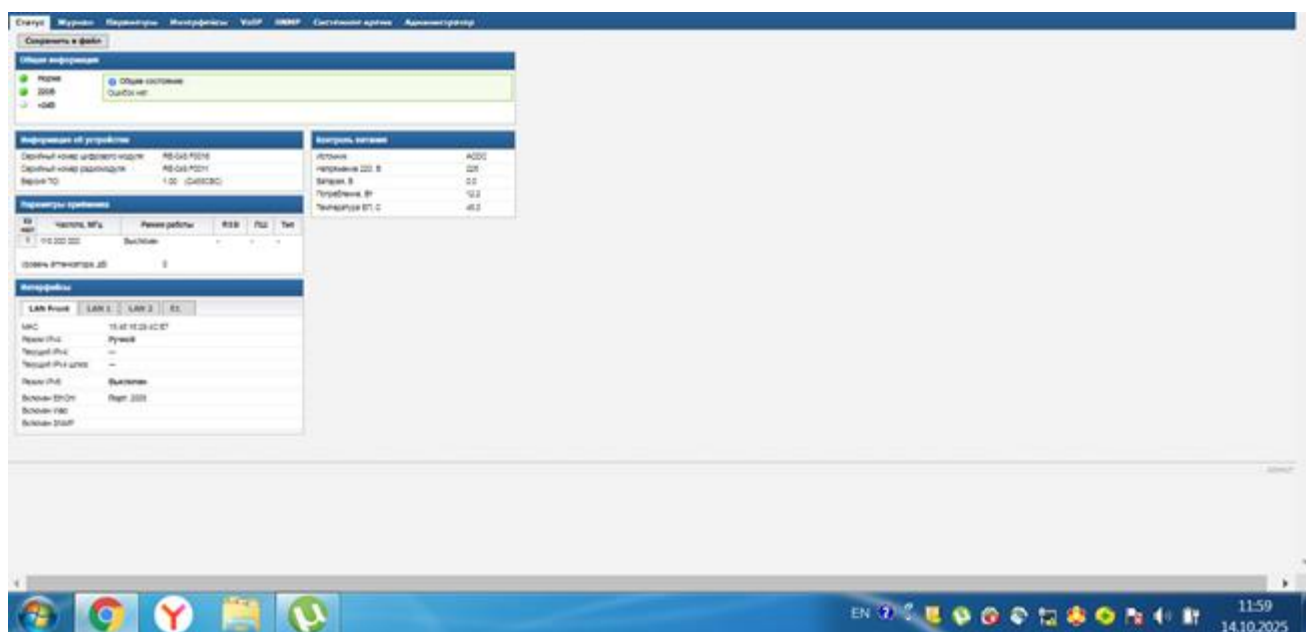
Статус Журнал Параметры Интерфейсы VoIP SNMP Системное время Администратор

Сохранить в файл

Общая информация

Норма
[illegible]
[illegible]

Общее состояние
Ошибок нет

Информация об устройстве

Серийный номер цифрового модуля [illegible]
Серийный номер радиомодуля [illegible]
Версия ПО 1.00 ([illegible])

Контроль питания

| | |
|---|---|
| Источник | AC/DC |
| Напряжение 220, В | 225 |
| Батарея, В | 0.0 |
| Потребление, Вт | 12.2 |
| Температура БП, С | 45.0 |

Параметры приемника

| № кан | Частота, МГц | Режим работы | RSSI | ПШ | Тип |
|---|---|---|---|---|---|
| 1 | 110.000.000 | Выключен | - | - | - |

Уровень аттенюатора, дБ 0

Интерфейсы

LAN Front LAN 1 LAN 2 E1

MAC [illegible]
Режим IPv4 Ручной
Текущий IPv4 —
Текущий IPv4 шлюз —
Режим IPv6 Выключен
Включен EthOm Порт: 2000
Включен VBD
Включен SNMP

EN
11:59
14.10.2025